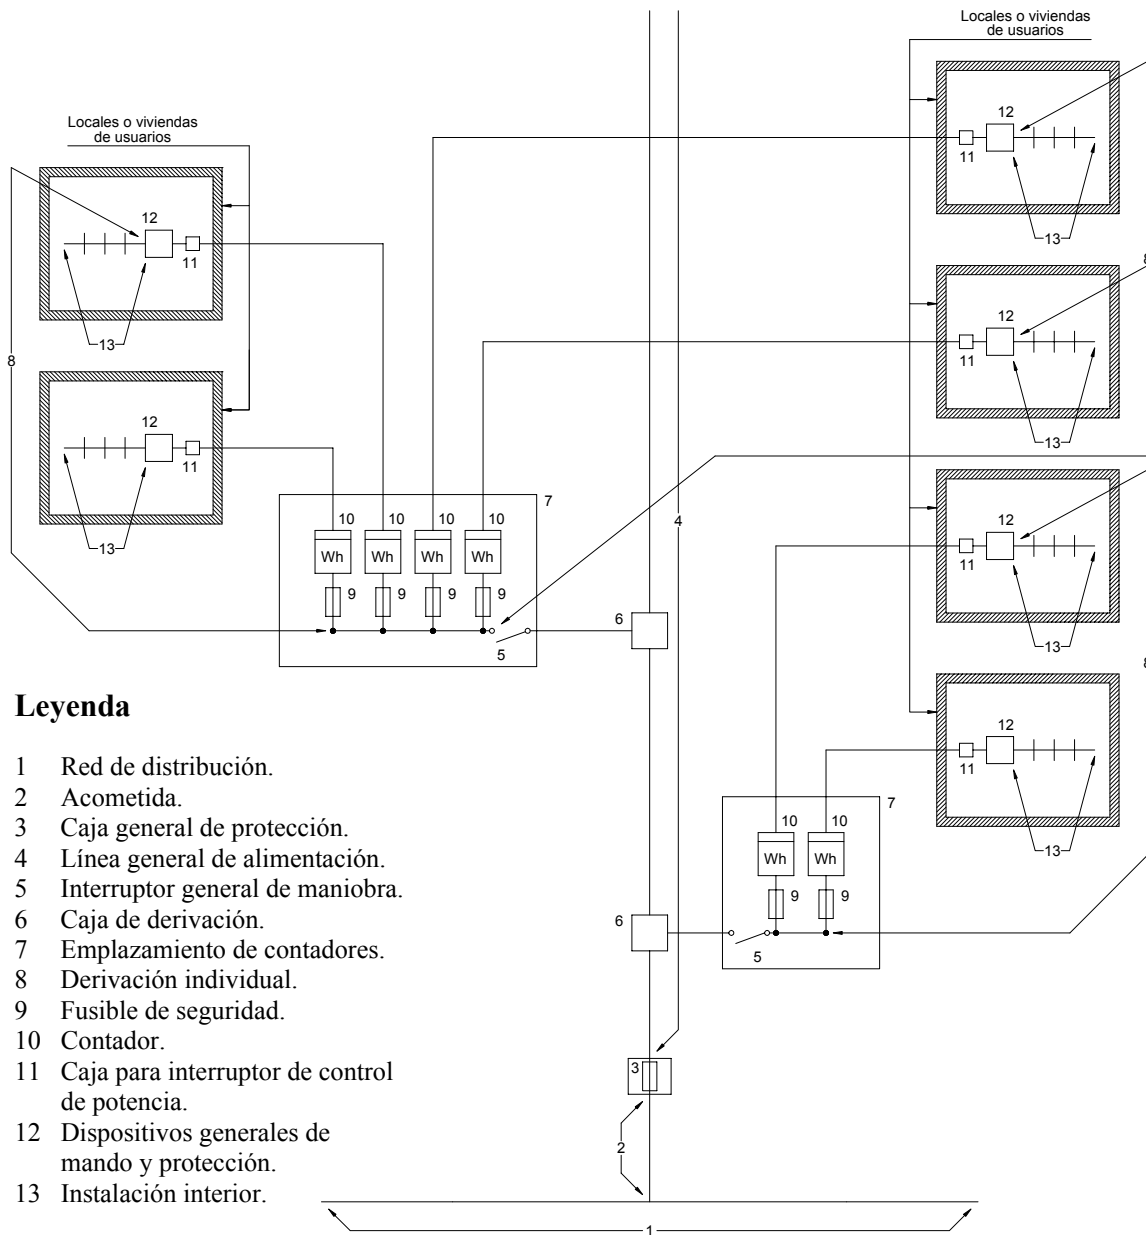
Locales o viviendas de usuarios

Locales o viviendas de usuarios

12
11
13

12
11
13

8

12
11
13

12
11
13

7

10 10 10 10
Wh Wh Wh Wh
9 9 9 9

4

6

5

12
11
13

12
11
13

7

10 10
Wh Wh
9 9

6

5

3

2

1

**Leyenda**

1 Red de distribución.
2 Acometida.
3 Caja general de protección.
4 Línea general de alimentación.
5 Interruptor general de maniobra.
6 Caja de derivación.
7 Emplazamiento de contadores.
8 Derivación individual.
9 Fusible de seguridad.
10 Contador.
11 Caja para interruptor de control de potencia.
12 Dispositivos generales de mando y protección.
13 Instalación interior.